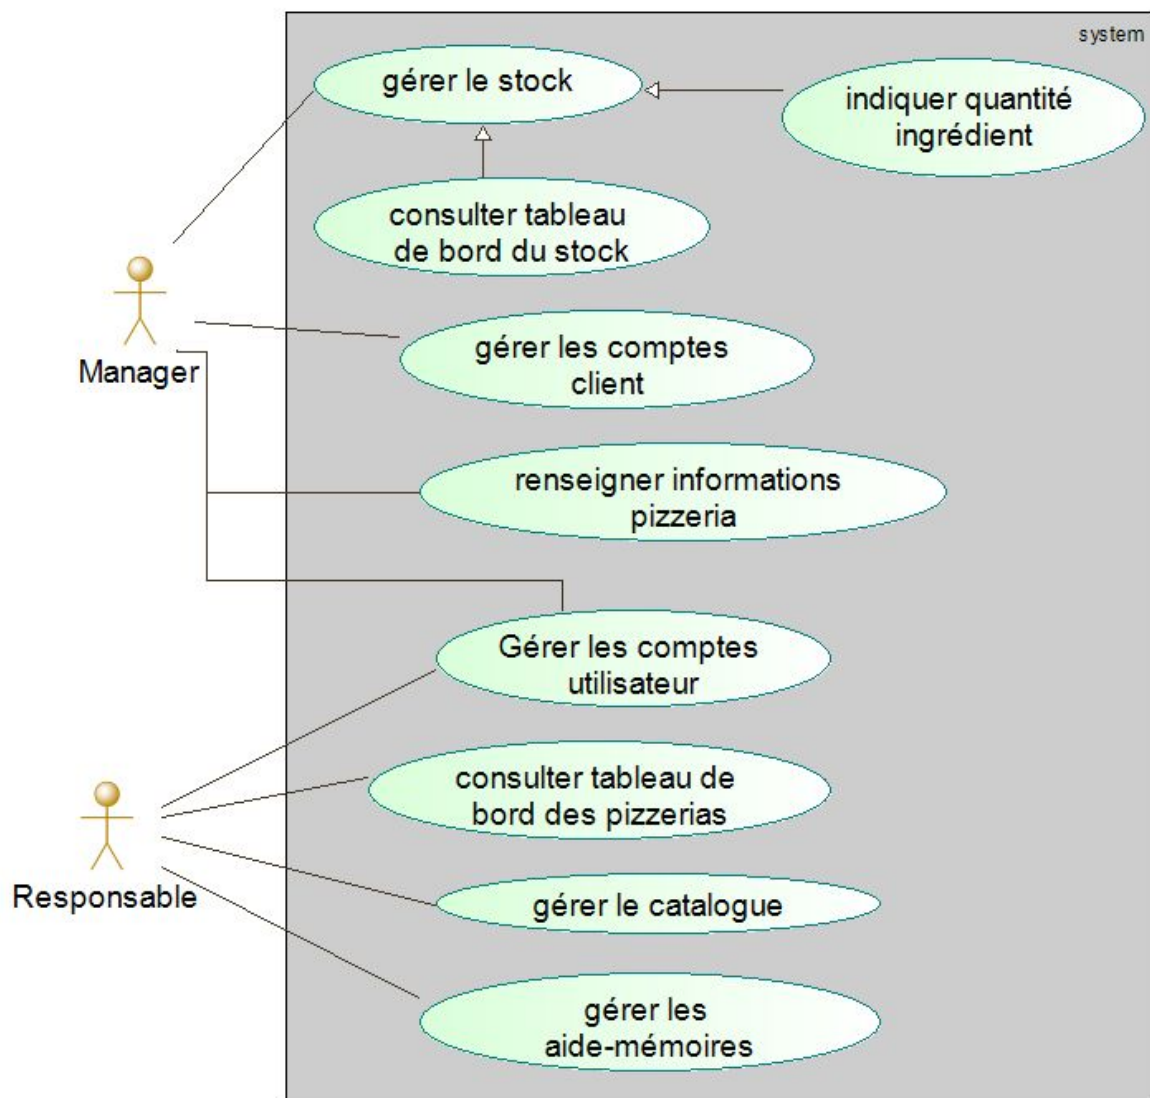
system

gérer le stock

indiquer quantité ingrédient

consulter tableau de bord du stock

Manager

gérer les comptes client

renseigner informations pizzeria

Gérer les comptes utilisateur

consulter tableau de bord des pizzerias

Responsable

gérer le catalogue

gérer les aide-mémoires